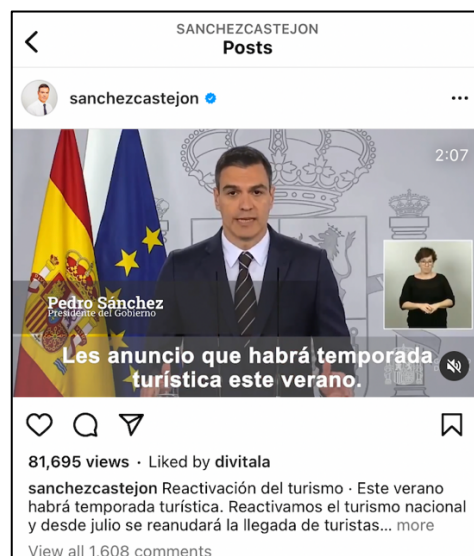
SANCHEZCASTEJON
Posts

sanchezcastejon

2:07

Pedro Sanchez
Presidente del Gobierno

Les anuncio que habrá temporada turística este verano.

81,695 views · Liked by divitala

sanchezcastejon Reactivación del turismo · Este verano habrá temporada turística. Reactivamos el turismo nacional y desde julio se reanudará la llegada de turistas... more

View all 1,608 comments